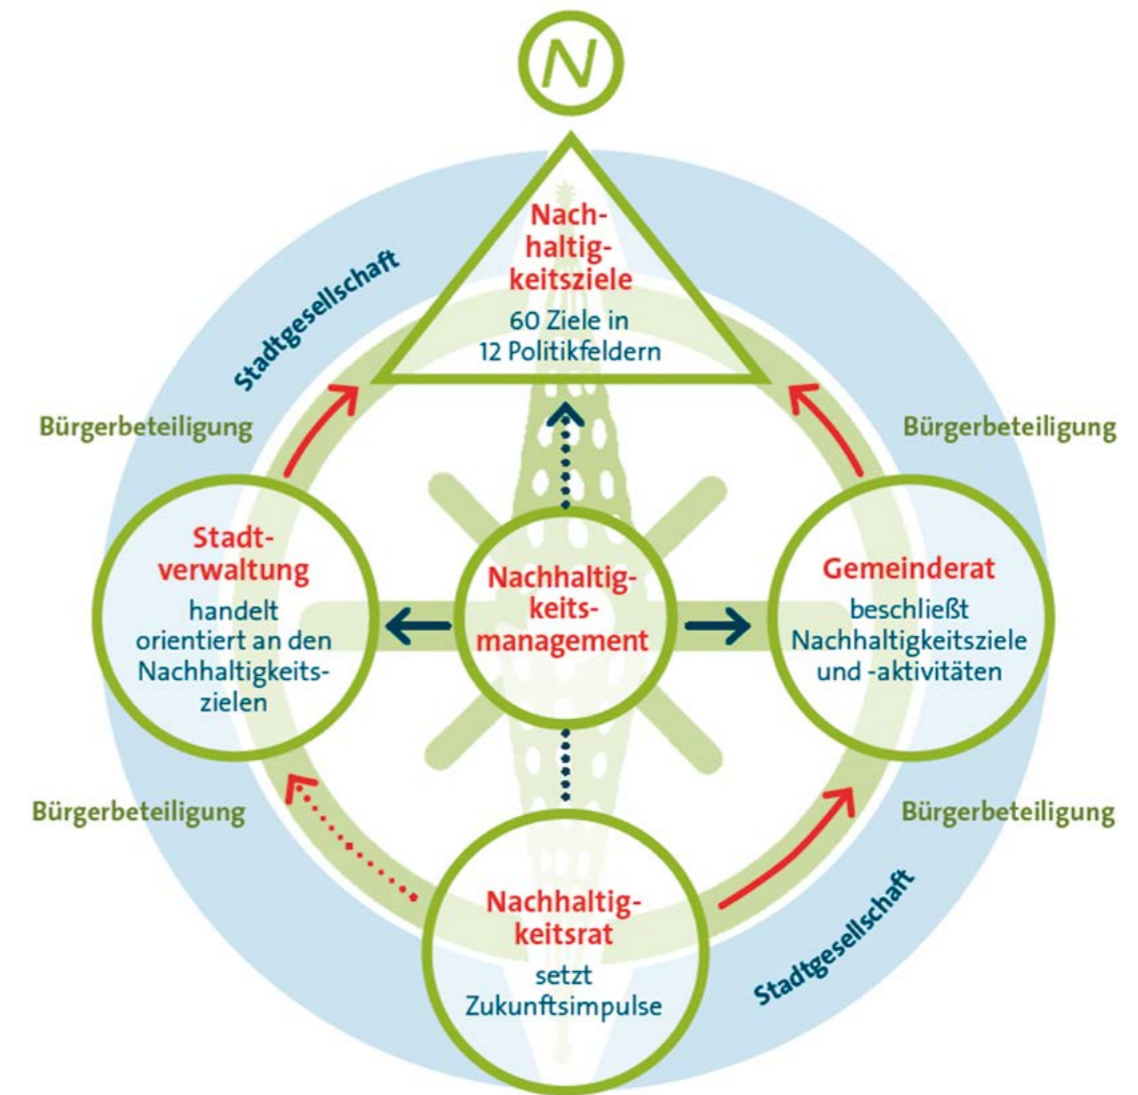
N

Nachhaltigkeitsziele
60 Ziele in 12 Politikfeldern

Stadtgesellschaft

Bürgerbeteiligung

Bürgerbeteiligung

Stadtverwaltung
handelt orientiert an den Nachhaltigkeitszielen

Nachhaltigkeitsmanagement

Gemeinderat
beschließt Nachhaltigkeitsziele und -aktivitäten

Bürgerbeteiligung

Bürgerbeteiligung

Nachhaltigkeitsrat
setzt Zukunftsimpulse

Stadtgesellschaft